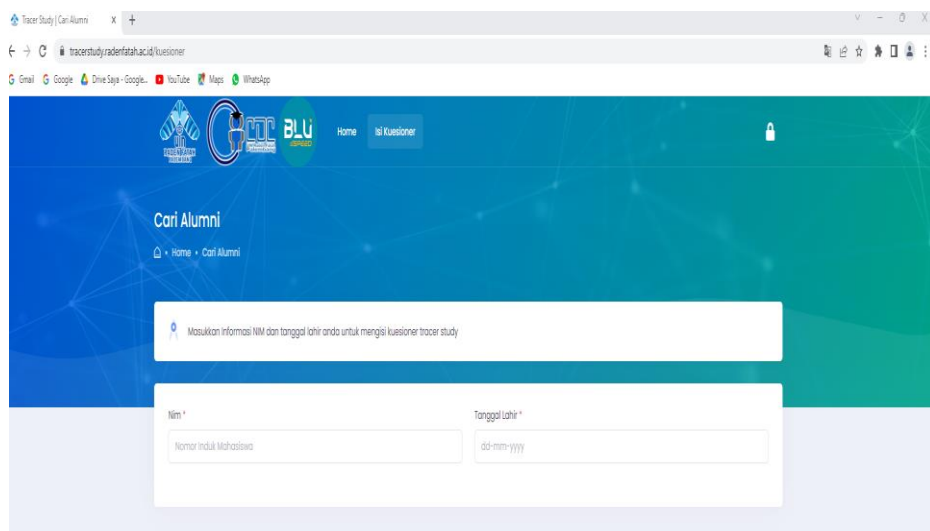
Tracer Study | Cari Alumni

tracerstudy.radenfatah.ac.id/kuesioner

Gmail Google Drive Saya - Google... YouTube Maps WhatsApp

BLU

Home Isi Kuesioner

Cari Alumni

Home • Cari Alumni

Masukkan informasi NIM dan tanggal lahir anda untuk mengisi kuesioner tracer study

Nim *

Nomor Induk Mahasiswa

Tanggal Lahir *

dd-mm-yyyy